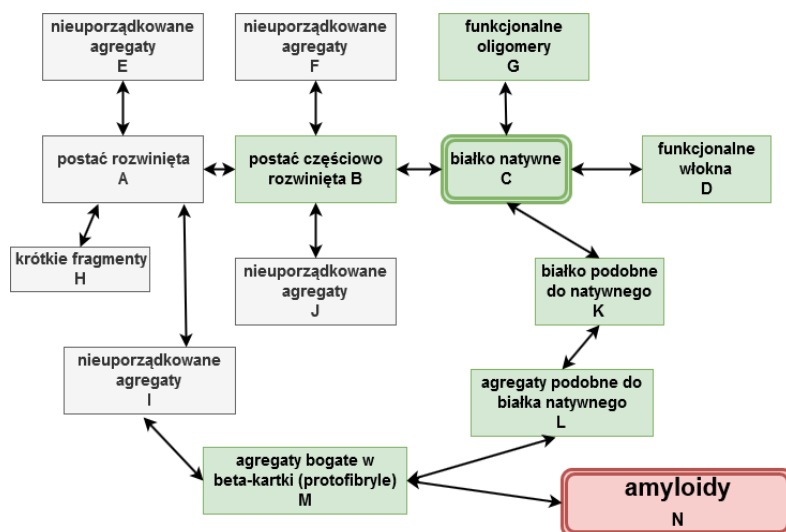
nieuporządkowane agregaty
E

nieuporządkowane agregaty
F

funkcjonalne oligomery
G

postać rozwinięta
A

postać częściowo rozwinięta B

białko natywne
C

funkcjonalne włokna
D

krótkie fragmenty
H

nieuporządkowane agregaty
J

białko podobne do natywnego
K

nieuporządkowane agregaty
I

agregaty podobne do białka natywnego
L

agregaty bogate w beta-kartki (protofibryle)
M

amyloidy
N